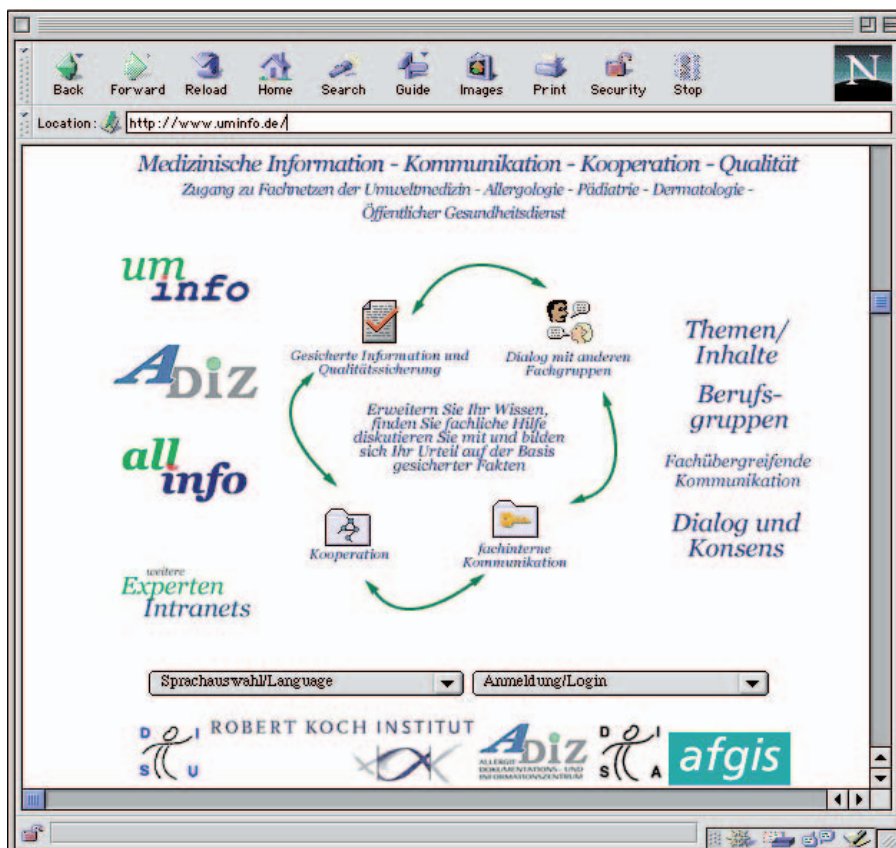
Back Forward Reload Home Search Guide Images Print Security Stop

N

Location: http://www.uminfo.de/

Medizinische Information - Kommunikation - Kooperation - Qualität
Zugang zu Fachnetzen der Umweltmedizin - Allergologie - Pädiatrie - Dermatologie - Öffentlicher Gesundheitsdienst

um info

ADIZ

all info

weitere Experten Intranets

Gesicherte Information und Qualitätssicherung

Dialog mit anderen Fachgruppen

Erweitern Sie Ihr Wissen, finden Sie fachliche Hilfe diskutieren Sie mit und bilden sich Ihr Urteil auf der Basis gesicherter Fakten

Kooperation

fachinterne Kommunikation

Themen/ Inhalte

Berufs-gruppen

Fachübergreifende Kommunikation

Dialog und Konsens

Sprachauswahl/Language

Anmeldung/Login

D I S U

ROBERT KOCH INSTITUT

ADIZ ALLERGIE DOKUMENTATIONS- UND INFORMATIONSZENTRUM

D I S A

afgis